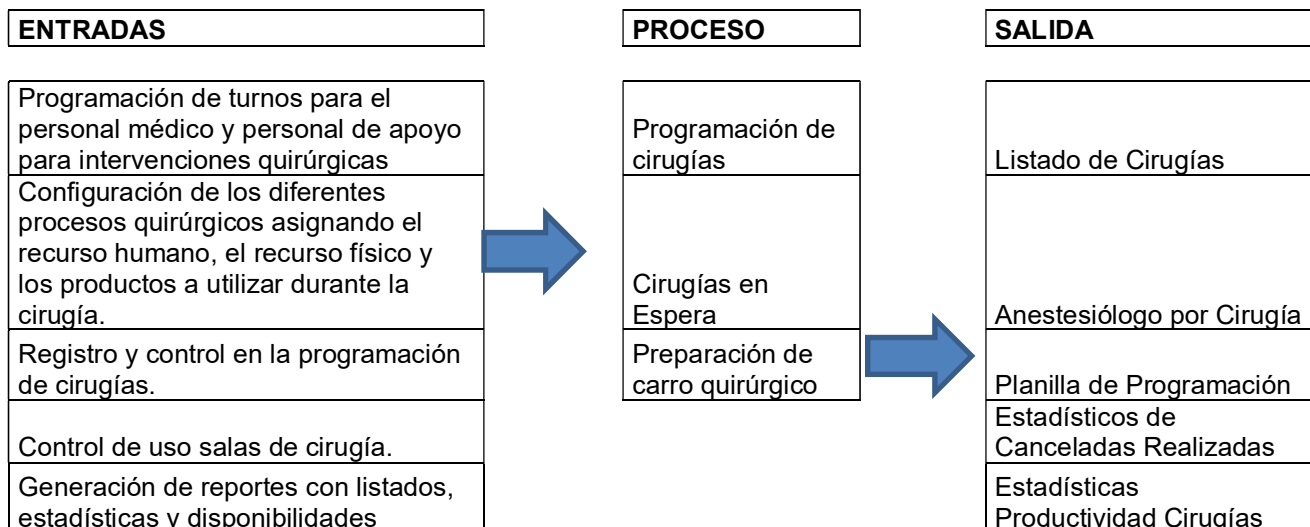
ENTRADAS

Programación de turnos para el personal médico y personal de apoyo para intervenciones quirúrgicas

Configuración de los diferentes procesos quirúrgicos asignando el recurso humano, el recurso físico y los productos a utilizar durante la cirugía.

Registro y control en la programación de cirugías.

Control de uso salas de cirugía.

Generación de reportes con listados, estadísticas y disponibilidades

PROCESO

Programación de cirugías

Cirugías en Espera

Preparación de carro quirúrgico

SALIDA

Listado de Cirugías

Anestesiólogo por Cirugía

Planilla de Programación

Estadísticos de Canceladas Realizadas

Estadísticas Productividad Cirugías